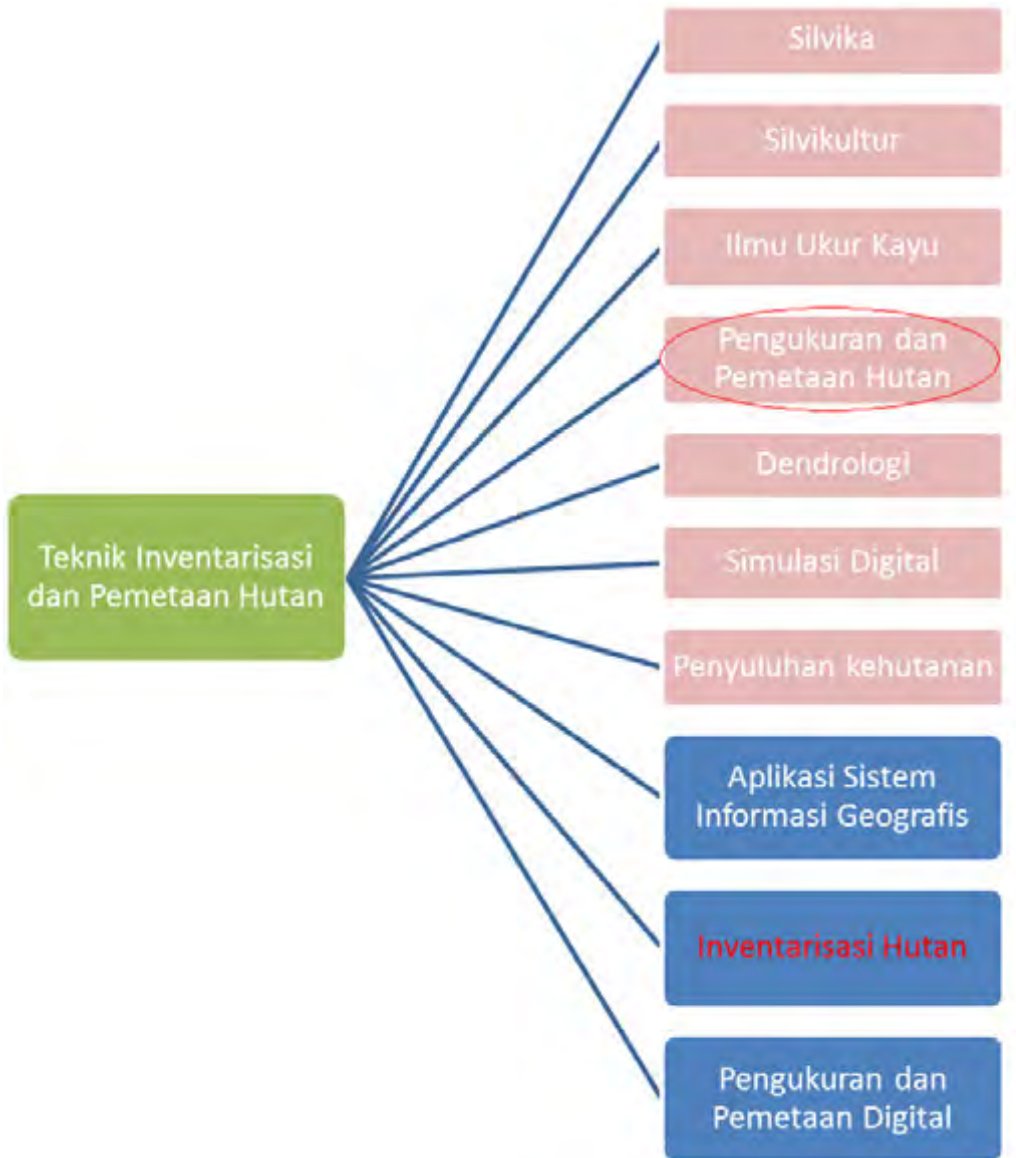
Teknik Inventarisasi dan Pemetaan Hutan

Silvika

Silvikultur

Ilmu Ukur Kayu

Pengukuran dan Pemetaan Hutan

Dendrologi

Simulasi Digital

Penyuluhan kehutanan

Aplikasi Sistem Informasi Geografis

Inventarisasi Hutan

Pengukuran dan Pemetaan Digital